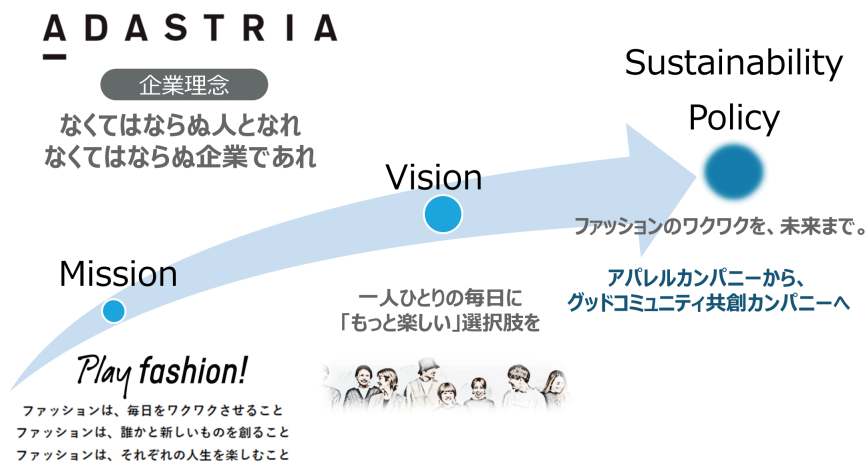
ADASTRIA

企業理念

なくてはならぬ人となれ
なくてはならぬ企業であれ

Sustainability Policy

ファッションのワクワクを、未来まで。

Vision

アパレルカンパニーから、
グッドコミュニティ共創カンパニーへ

Mission

一人ひとりの毎日に
「もっと楽しい」選択肢を

Play fashion!

ファッションは、毎日をワクワクさせること
ファッションは、誰かと新しいものを創ること
ファッションは、それぞれの人生を楽しむこと